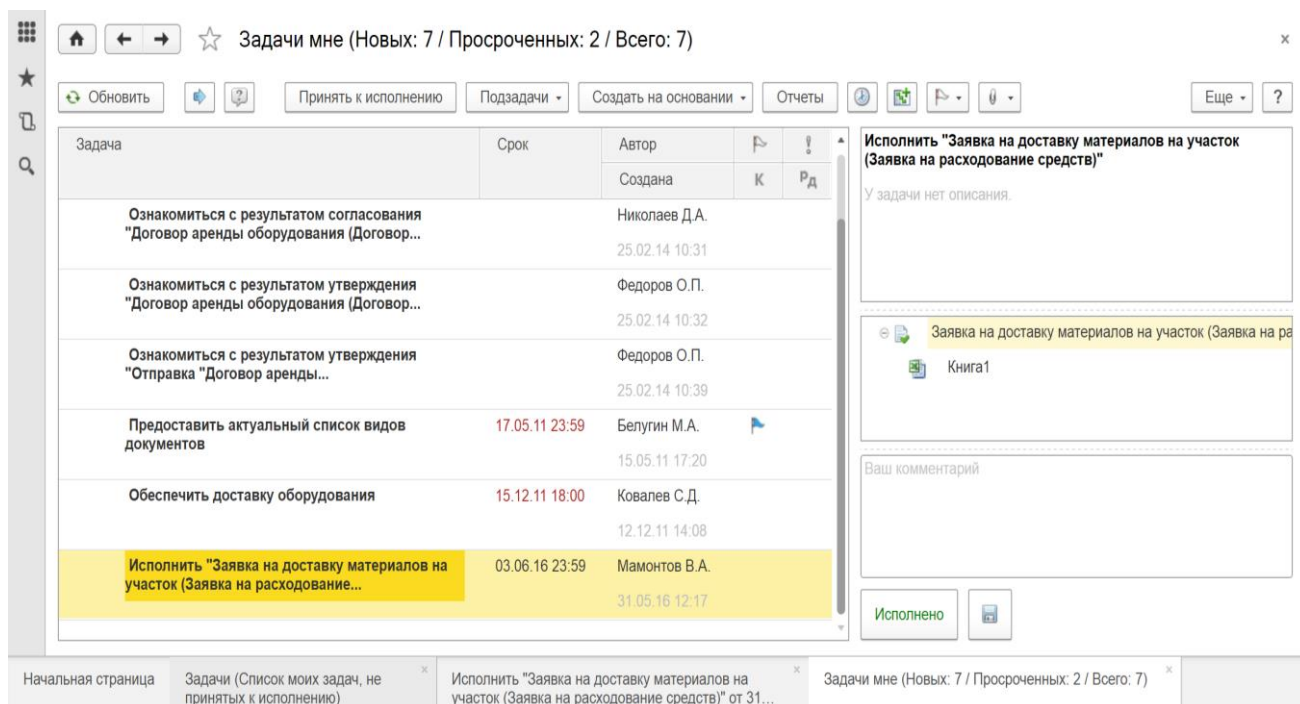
Задачи мне (Новых: 7 / Просроченных: 2 / Всего: 7)

×

Обновить

Принять к исполнению

Подзадачи

Создать на основании

Отчеты

Еще

?

| Задача | Срок | Автор / Создана | К | Рд |
|---|---|---|---|---|
| Ознакомиться с результатом согласования "Договор аренды оборудования (Договор... | | Николаев Д.А. 25.02.14 10:31 | | |
| Ознакомиться с результатом утверждения "Договор аренды оборудования (Договор... | | Федоров О.П. 25.02.14 10:32 | | |
| Ознакомиться с результатом утверждения "Отправка "Договор аренды... | | Федоров О.П. 25.02.14 10:39 | | |
| Предоставить актуальный список видов документов | 17.05.11 23:59 | Белугин М.А. 15.05.11 17:20 | | |
| Обеспечить доставку оборудования | 15.12.11 18:00 | Ковалев С.Д. 12.12.11 14:08 | | |
| Исполнить "Заявка на доставку материалов на участок (Заявка на расходование... | 03.06.16 23:59 | Мамонтов В.А. 31.05.16 12:17 | | |

Исполнить "Заявка на доставку материалов на участок (Заявка на расходование средств)"

У задачи нет описания.

Заявка на доставку материалов на участок (Заявка на ра

Книга1

Ваш комментарий

Исполнено

Начальная страница

Задачи (Список моих задач, не принятых к исполнению)

Исполнить "Заявка на доставку материалов на участок (Заявка на расходование средств)" от 31...

Задачи мне (Новых: 7 / Просроченных: 2 / Всего: 7)